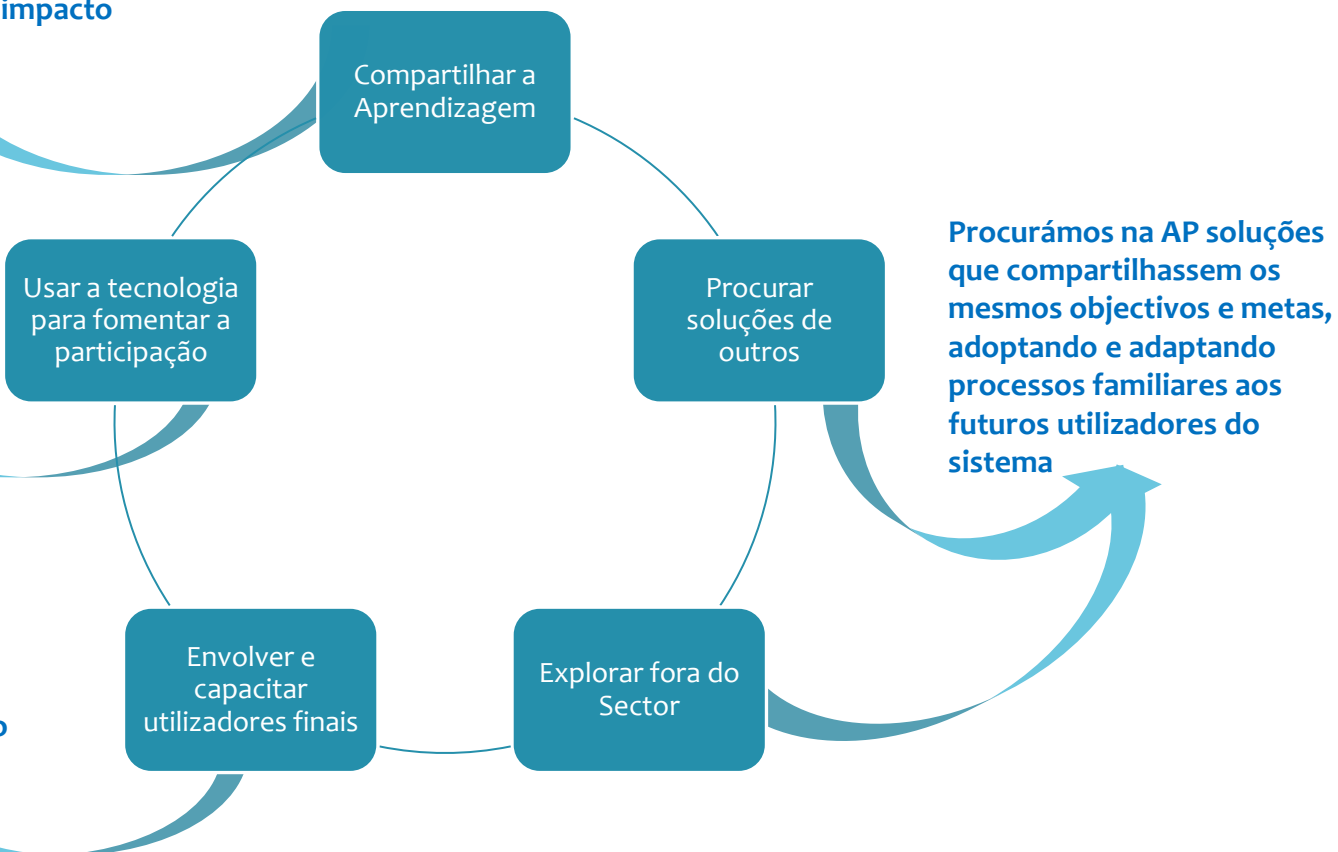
impacto

Compartilhar a Aprendizagem

Procurar soluções de outros

Procurámos na AP soluções que compartilhassem os mesmos objectivos e metas, adoptando e adaptando processos familiares aos futuros utilizadores do sistema

Usar a tecnologia para fomentar a participação

Explorar fora do Sector

Envolver e capacitar utilizadores finais

o